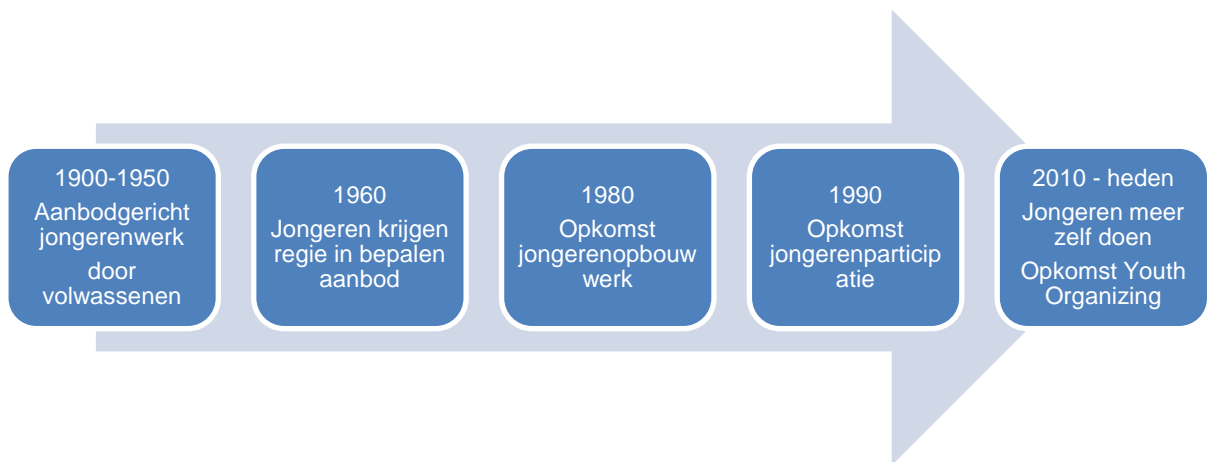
1900-1950
Aanbodgericht jongerenwerk
door volwassenen

1960
Jongeren krijgen regie in bepalen aanbod

1980
Opkomst jongerenopbouwwerk

1990
Opkomst jongerenparticipatie

2010 - heden
Jongeren meer zelf doen
Opkomst Youth Organizing